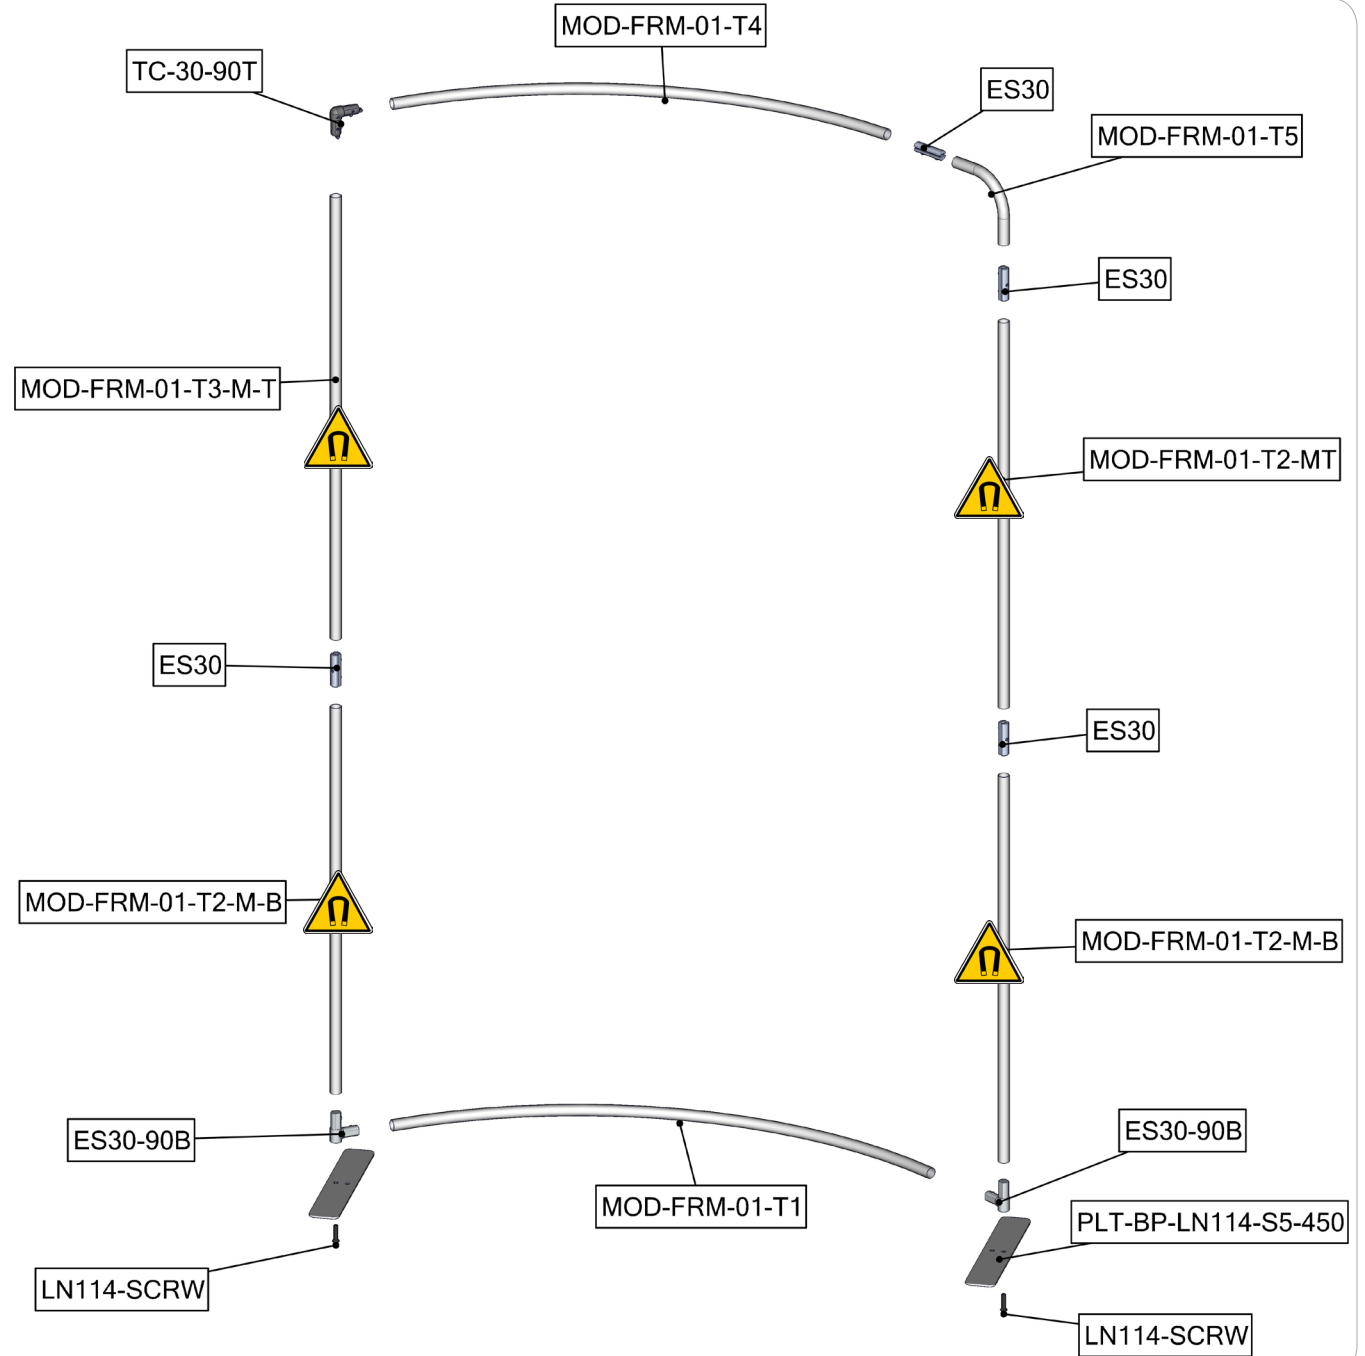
TC-30-90T

MOD-FRM-01-T4

ES30

MOD-FRM-01-T5

ES30

MOD-FRM-01-T3-M-T

MOD-FRM-01-T2-MT

ES30

ES30

MOD-FRM-01-T2-M-B

MOD-FRM-01-T2-M-B

ES30-90B

ES30-90B

MOD-FRM-01-T1

PLT-BP-LN114-S5-450

LN114-SCRW

LN114-SCRW